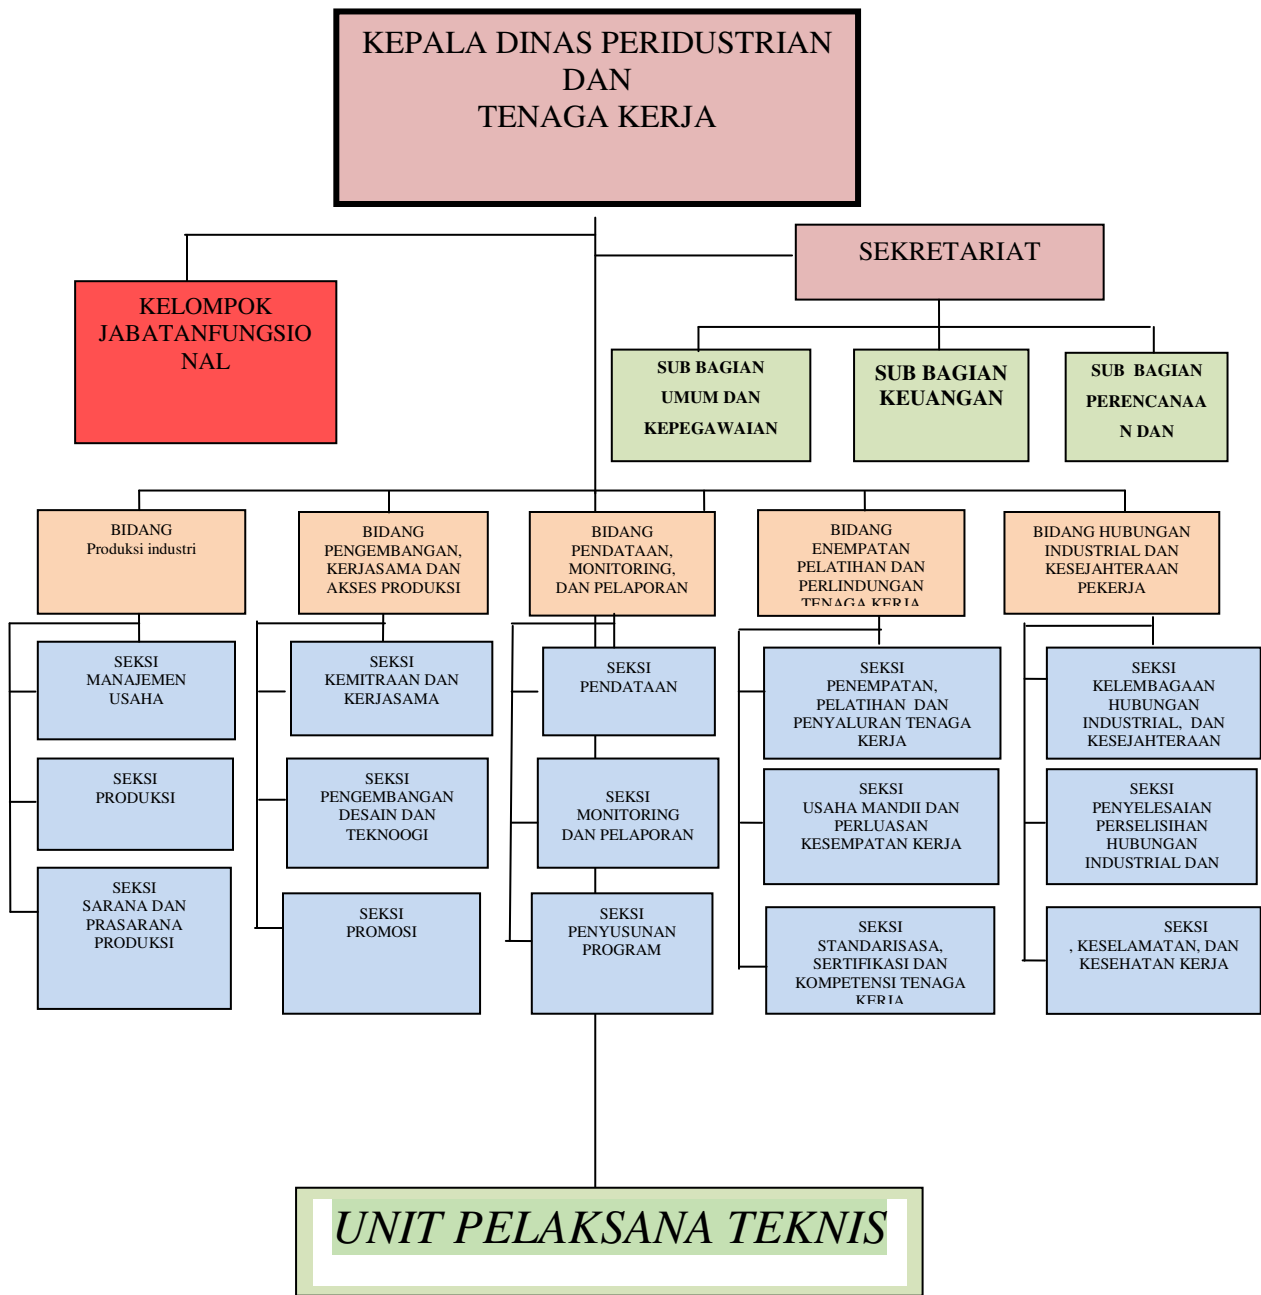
KEPALA DINAS PERIDUSTRIAN DAN TENAGA KERJA

SEKRETARIAT

KELOMPOK JABATANFUNGSIONAL

SUB BAGIAN UMUM DAN KEPEGAWAIAN

SUB BAGIAN KEUANGAN

SUB BAGIAN PERENCANAAN DAN

BIDANG Produksi industri

BIDANG PENGEMBANGAN, KERJASAMA DAN AKSES PRODUKSI

BIDANG PENDATAAN, MONITORING, DAN PELAPORAN

BIDANG ENEMPATAN PELATIHAN DAN PERLINDUNGAN TENAGA KERJA

BIDANG HUBUNGAN INDUSTRIAL DAN KESEJAHTERAAN PEKERJA

SEKSI MANAJEMEN USAHA

SEKSI PRODUKSI

SEKSI SARANA DAN PRASARANA PRODUKSI

SEKSI KEMITRAAN DAN KERJASAMA

SEKSI PENGEMBANGAN DESAIN DAN TEKNOOGI

SEKSI PROMOSI

SEKSI PENDATAAN

SEKSI MONITORING DAN PELAPORAN

SEKSI PENYUSUNAN PROGRAM

SEKSI PENEMPATAN, PELATIHAN DAN PENYALURAN TENAGA KERJA

SEKSI USAHA MANDII DAN PERLUASAN KESEMPATAN KERJA

SEKSI STANDARISASA, SERTIFIKASI DAN KOMPETENSI TENAGA KERJA

SEKSI KELEMBAGAAN HUBUNGAN INDUSTRIAL, DAN KESEJAHTERAAN

SEKSI PENYELESAIAN PERSELISIHAN HUBUNGAN INDUSTRIAL DAN

SEKSI , KESELAMATAN, DAN KESEHATAN KERJA

UNIT PELAKSANA TEKNIS